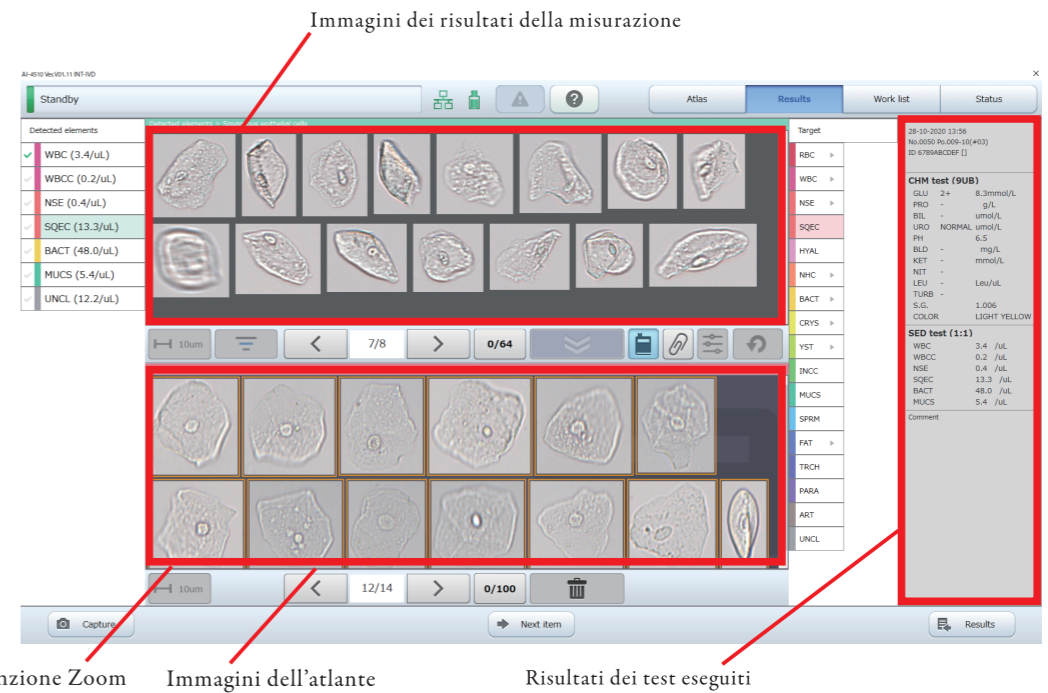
Immagini dei risultati della misurazione

AI-4510 Ver.V01.11 INT-IVD

Standby

Atlas | Results | Work list | Status

Detected elements
WBC (3.4/uL)
WBCC (0.2/uL)
NSE (0.4/uL)
SQEC (13.3/uL)
BACT (48.0/uL)
MUCS (5.4/uL)
UNCL (12.2/uL)

Detected elements > Squamous epithelial cells

10um
7/8
0/64

10um
12/14
0/100

Target
RBC
WBC
NSE
SQEC
HYAL
NHC
BACT
CRYS
YST
INCC
MUCS
SPRM
FAT
TRCH
PARA
ART
UNCL

28-10-2020 13:56
No.0050 Po.009-10(#03)
ID 6789ABCDEF []

CHM test (9UB)
GLU 2+ 8.3mmol/L
PRO - g/L
BIL - umol/L
URO NORMAL umol/L
PH 6.5
BLD - mg/L
KET - mmol/L
NIT -
LEU - Leu/uL
TURB -
S.G. 1.006
COLOR LIGHT YELLOW

SED test (1:1)
WBC 3.4 /uL
WBCC 0.2 /uL
NSE 0.4 /uL
SQEC 13.3 /uL
BACT 48.0 /uL
MUCS 5.4 /uL
Comment

Capture
Next item
Results

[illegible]nzione Zoom
Immagini dell'atlante
Risultati dei test eseguiti